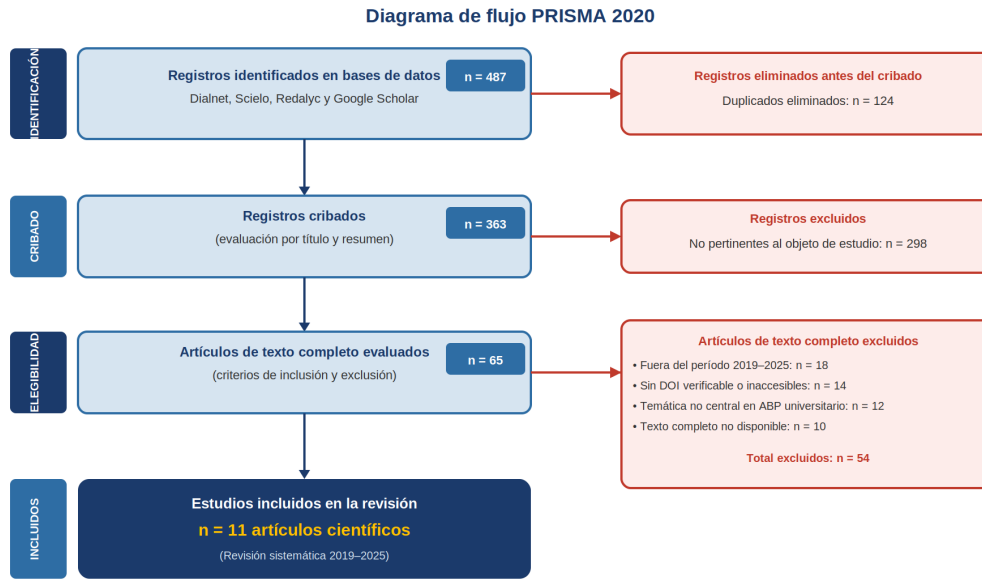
Diagrama de flujo PRISMA 2020

IDENTIFICACIÓN

Registros identificados en bases de datos
Dialnet, Scielo, Redalyc y Google Scholar
n = 487

Registros eliminados antes del cribado
Duplicados eliminados: n = 124

CRIBADO

Registros cribados
(evaluación por título y resumen)
n = 363

Registros excluidos
No pertinentes al objeto de estudio: n = 298

ELEGIBILIDAD

Artículos de texto completo evaluados
(criterios de inclusión y exclusión)
n = 65

Artículos de texto completo excluidos
• Fuera del período 2019–2025: n = 18
• Sin DOI verificable o inaccesibles: n = 14
• Temática no central en ABP universitario: n = 12
• Texto completo no disponible: n = 10

Total excluidos: n = 54

INCLUIDOS

Estudios incluidos en la revisión
n = 11 artículos científicos
(Revisión sistemática 2019–2025)